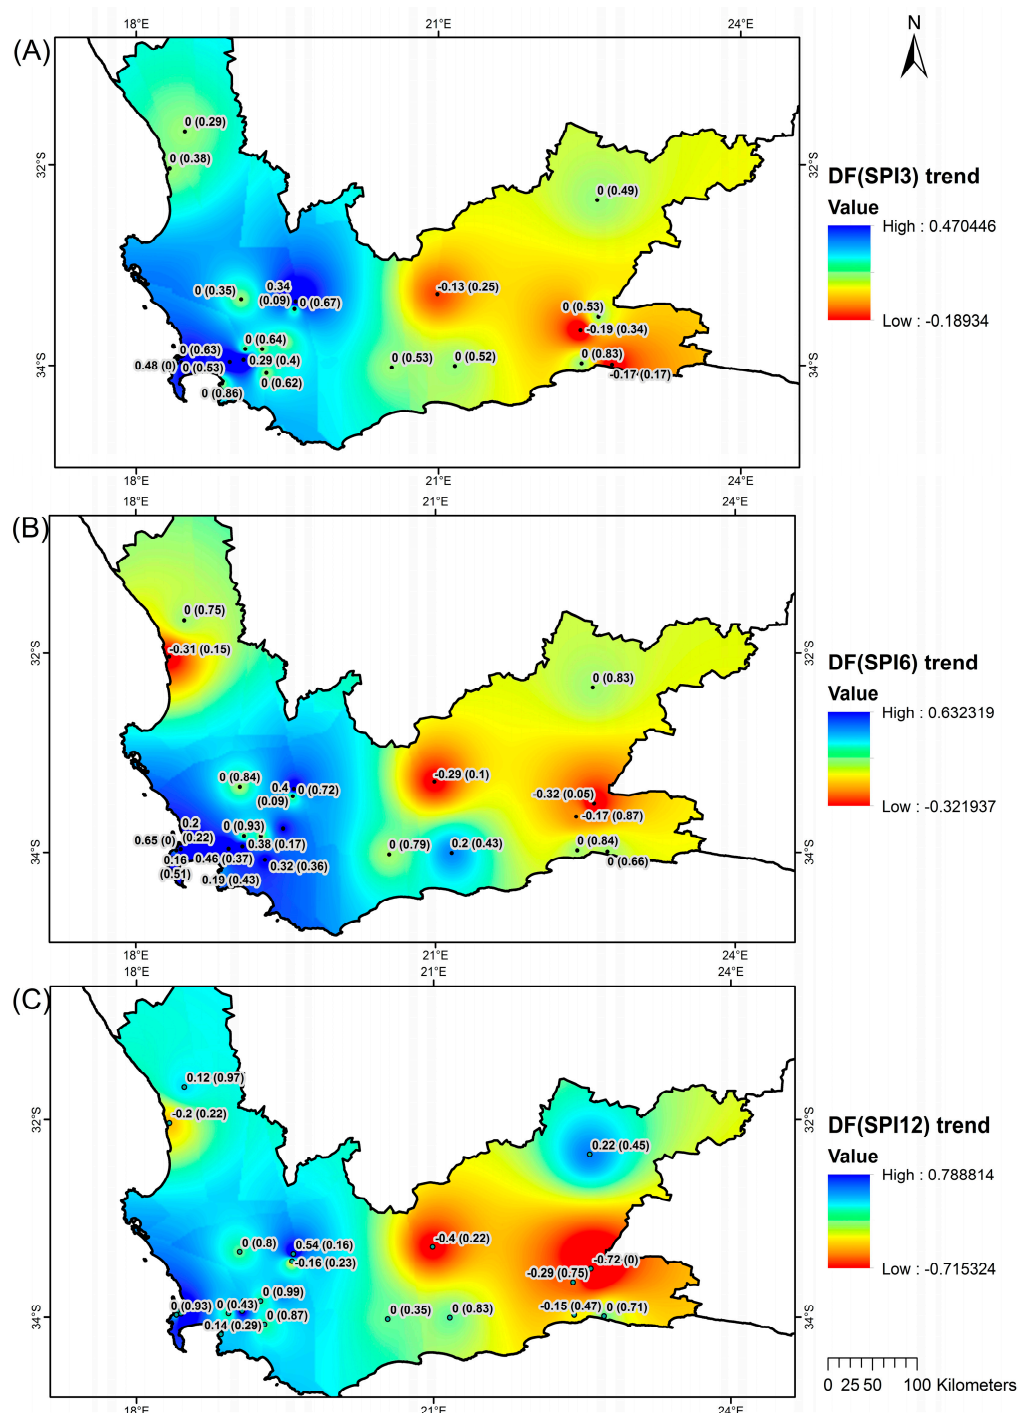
(A)

18°E 21°E 24°E

N

0 (0.29)
0 (0.38)
0 (0.49)
0 (0.35)
0.34 (0.09)
0 (0.67)
-0.13 (0.25)
0 (0.53)
-0.19 (0.34)
0 (0.64)
0 (0.63)
0.29 (0.4)
0.48 (0)
0 (0.53)
0 (0.62)
0 (0.53)
0 (0.52)
0 (0.83)
-0.17 (0.17)
0 (0.86)

32°S 34°S 32°S 34°S

18°E 21°E 24°E

DF(SPI3) trend
Value
High : 0.470446
Low : -0.18934

(B)

18°E 21°E 24°E

0 (0.75)
-0.31 (0.15)
0 (0.83)
0 (0.84)
0.4 (0.09)
0 (0.72)
-0.29 (0.1)
-0.32 (0.05)
-0.17 (0.87)
0.2 (0.22)
0 (0.93)
0.65 (0)
0.38 (0.17)
0.16 (0.51)
0.46 (0.37)
0.32 (0.36)
0.19 (0.43)
0 (0.79)
0.2 (0.43)
0 (0.84)
0 (0.66)

32°S 34°S 32°S 34°S

18°E 21°E 24°E

DF(SPI6) trend
Value
High : 0.632319
Low : -0.321937

(C)

18°E 21°E 24°E

0.12 (0.97)
-0.2 (0.22)
0.22 (0.45)
0 (0.8)
0.54 (0.16)
-0.16 (0.23)
-0.4 (0.22)
-0.72 (0)
-0.29 (0.75)
0 (0.99)
0 (0.93)
0 (0.43)
0 (0.87)
0.14 (0.29)
0 (0.35)
0 (0.83)
-0.15 (0.47)
0 (0.71)

32°S 34°S 32°S 34°S

18°E 21°E 24°E

DF(SPI12) trend
Value
High : 0.788814
Low : -0.715324

0 25 50 100 Kilometers